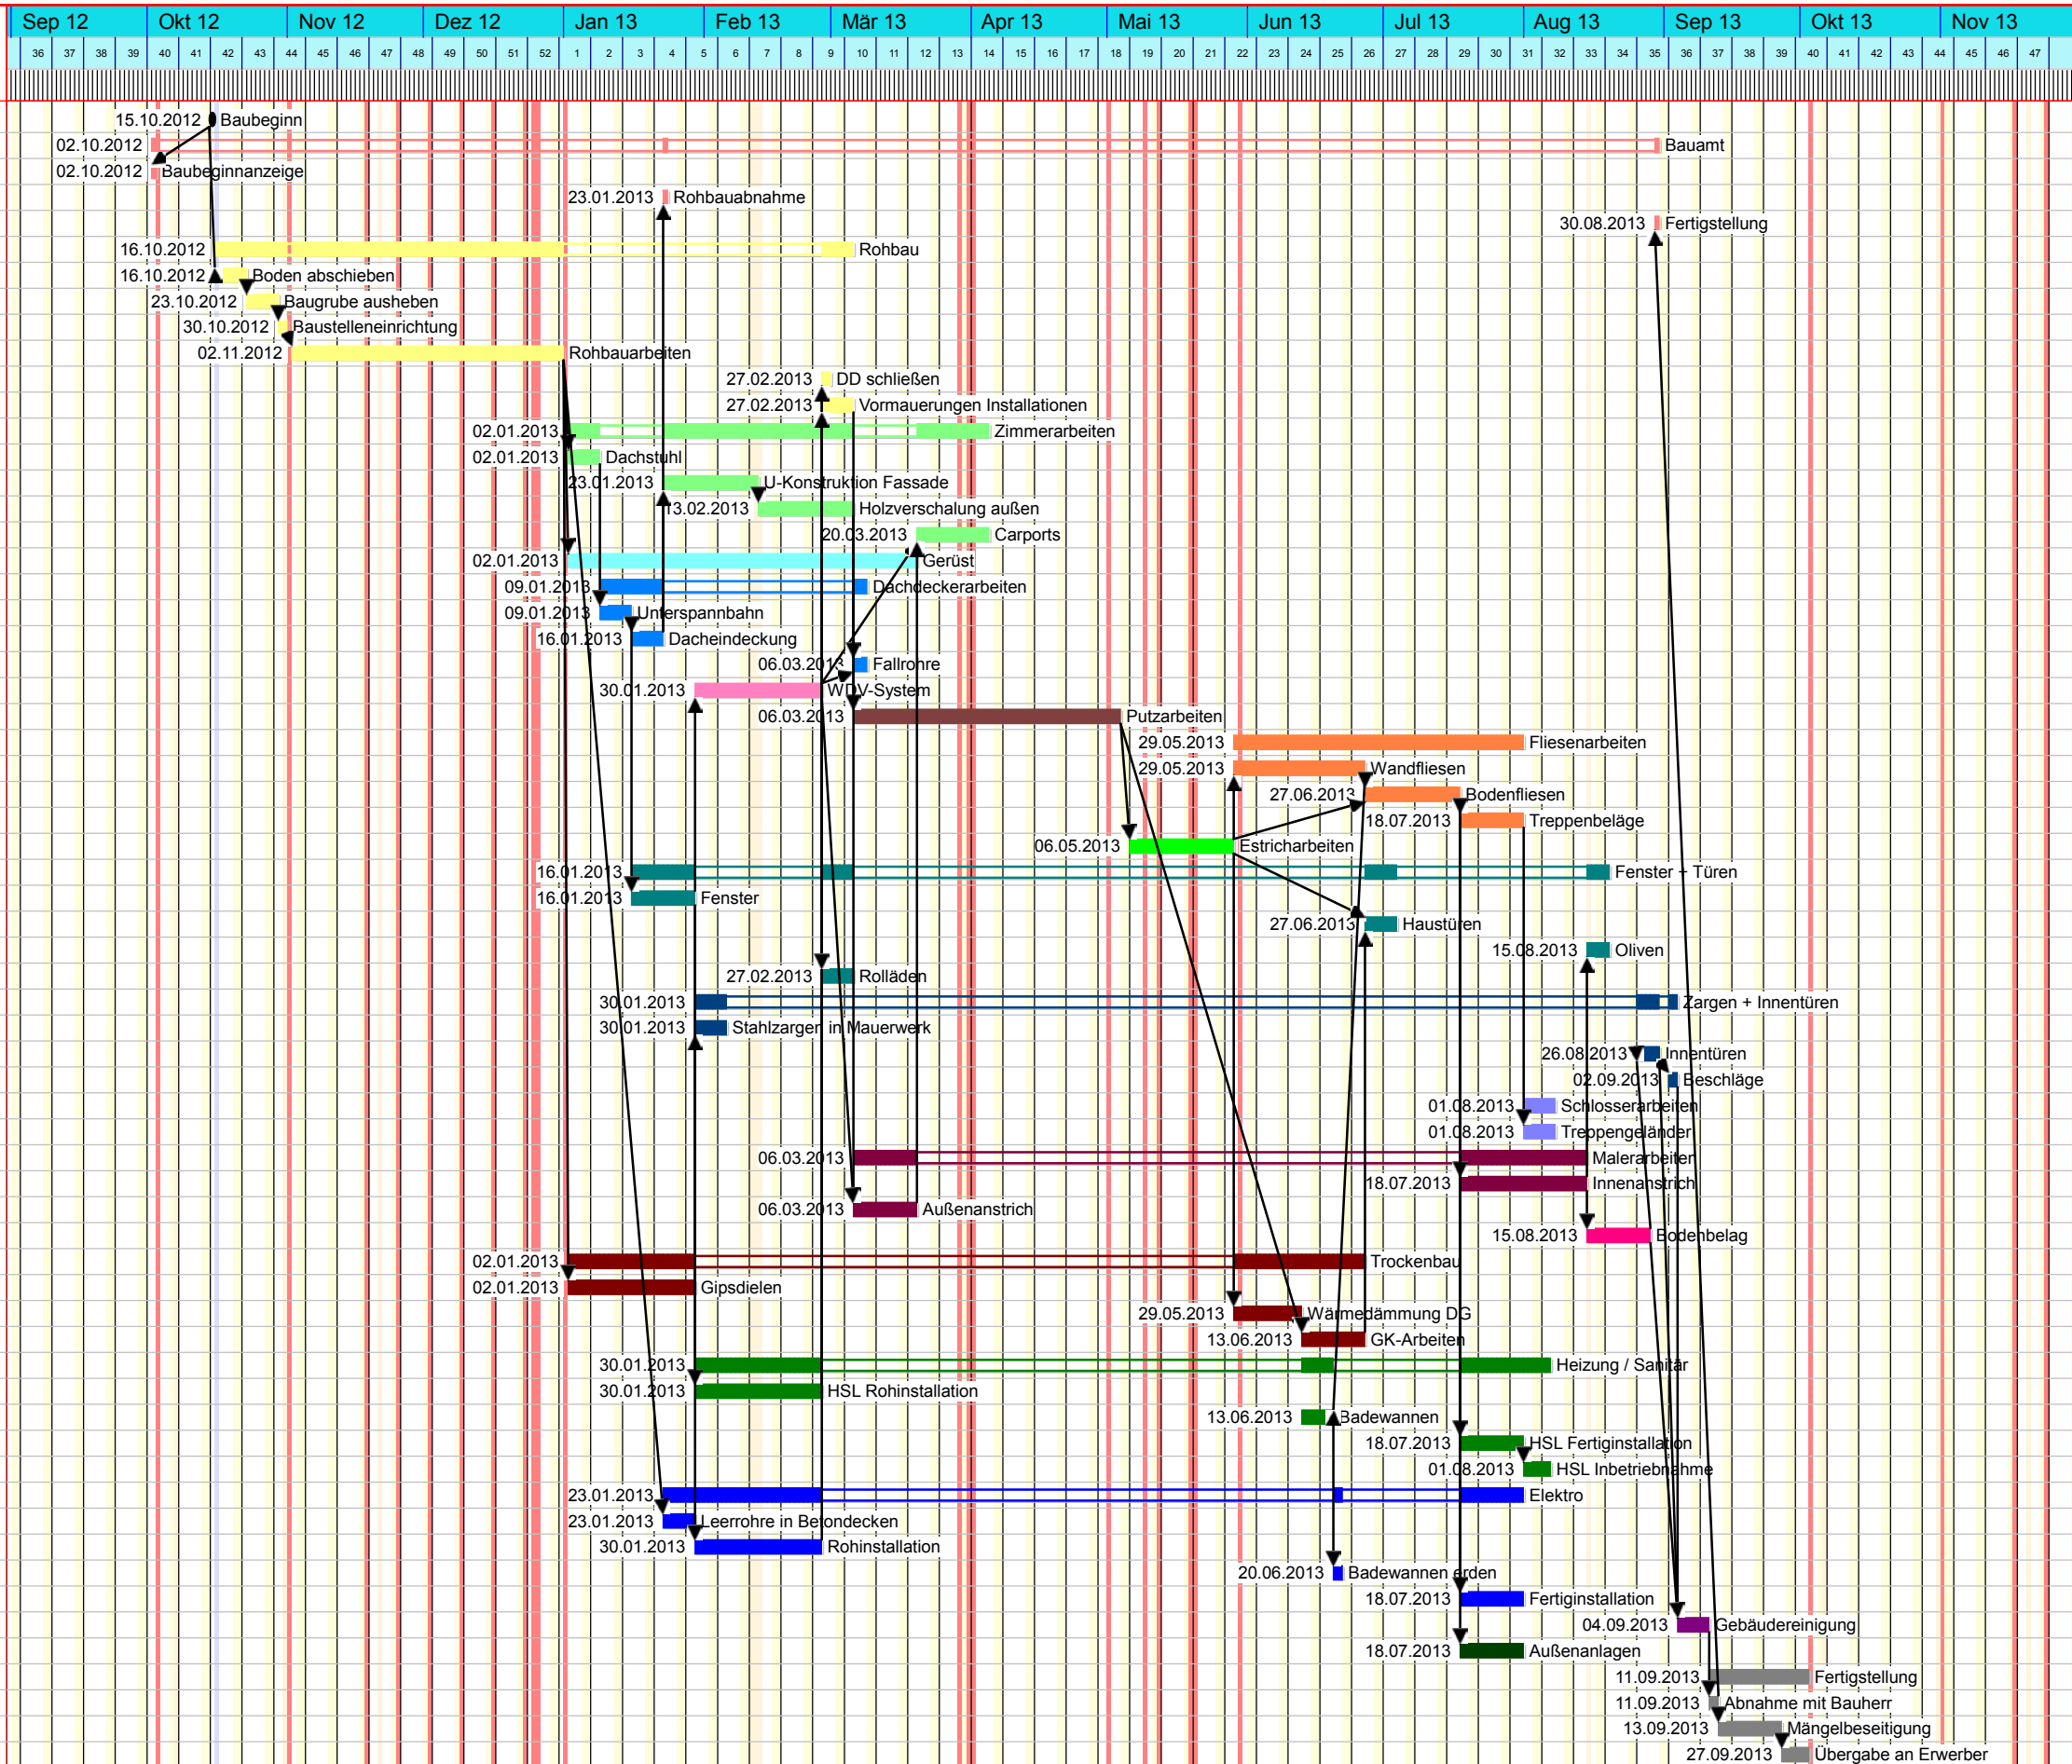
Sep 12 Okt 12 Nov 12 Dez 12 Jan 13 Feb 13 Mär 13 Apr 13 Mai 13 Jun 13 Jul 13 Aug 13 Sep 13 Okt 13 Nov 13

36 37 38 39 40 41 42 43 44 45 46 47 48 49 50 51 52 1 2 3 4 5 6 7 8 9 10 11 12 13 14 15 16 17 18 19 20 21 22 23 24 25 26 27 28 29 30 31 32 33 34 35 36 37 38 39 40 41 42 43 44 45 46 47

15.10.2012 Baubeginn
02.10.2012 Bauamt
02.10.2012 Baubeginnanzeige
23.01.2013 Rohbauabnahme
30.08.2013 Fertigstellung
16.10.2012 Rohbau
16.10.2012 Boden abschieben
23.10.2012 Baugrube ausheben
30.10.2012 Baustelleneinrichtung
02.11.2012 Rohbauarbeiten
27.02.2013 DD schließen
27.02.2013 Vormauerungen Installationen
02.01.2013 Zimmerarbeiten
02.01.2013 Dachstuhl
23.01.2013 U-Konstruktion Fassade
13.02.2013 Holzverschalung außen
20.03.2013 Carports
02.01.2013 Gerüst
09.01.2013 Dachdeckerarbeiten
09.01.2013 Unterspannbahn
16.01.2013 Dacheindeckung
06.03.2013 Fallrohre
30.01.2013 WDV-System
06.03.2013 Putzarbeiten
29.05.2013 Fliesenarbeiten
29.05.2013 Wandfliesen
27.06.2013 Bodenfliesen
18.07.2013 Treppenbeläge
06.05.2013 Estricharbeiten
16.01.2013 Fenster + Türen
16.01.2013 Fenster
27.06.2013 Haustüren
15.08.2013 Oliven
27.02.2013 Rolläden
30.01.2013 Zargen + Innentüren
30.01.2013 Stahlzargen in Mauerwerk
26.08.2013 Innentüren
02.09.2013 Beschläge
01.08.2013 Schlosserarbeiten
01.08.2013 Treppengeländer
06.03.2013 Malerarbeiten
18.07.2013 Innenanstrich
06.03.2013 Außenanstrich
15.08.2013 Bodenbelag
02.01.2013 Trockenbau
02.01.2013 Gipsdielen
29.05.2013 Wärmedämmung DG
13.06.2013 GK-Arbeiten
30.01.2013 Heizung / Sanitär
30.01.2013 HSL Rohinstallation
13.06.2013 Badewannen
18.07.2013 HSL Fertiginstallation
01.08.2013 HSL Inbetriebnahme
23.01.2013 Elektro
23.01.2013 Leerrohre in Betondecken
30.01.2013 Rohinstallation
20.06.2013 Badewannen erden
18.07.2013 Fertiginstallation
04.09.2013 Gebäudereinigung
18.07.2013 Außenanlagen
11.09.2013 Fertigstellung
11.09.2013 Abnahme mit Bauherr
13.09.2013 Mängelbeseitigung
27.09.2013 Übergabe an Erwerber